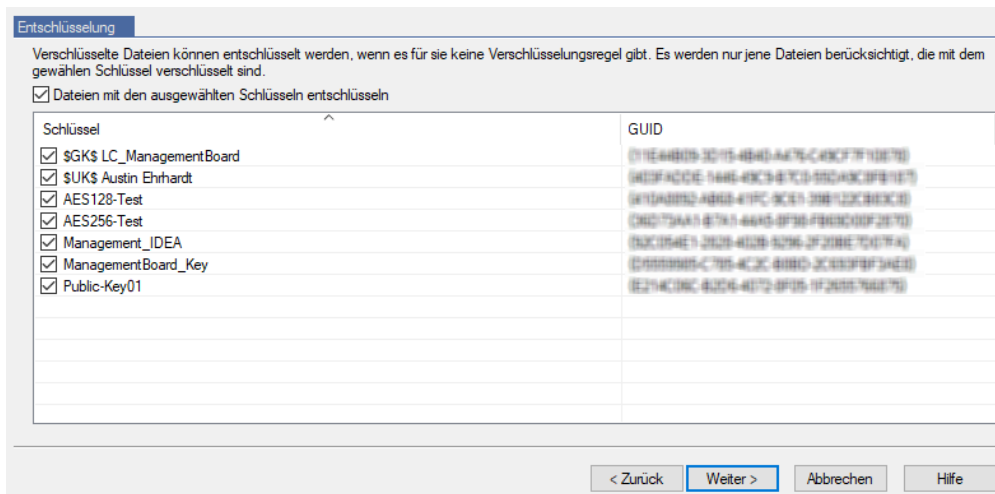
Entschlüsselung

Verschlüsselte Dateien können entschlüsselt werden, wenn es für sie keine Verschlüsselungsregel gibt. Es werden nur jene Dateien berücksichtigt, die mit dem gewählen Schlüssel verschlüsselt sind.

Dateien mit den ausgewählten Schlüsseln entschlüsseln

| Schlüssel | GUID |
|---|---|
| $GK$ LC_ManagementBoard | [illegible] |
| $UK$ Austin Ehrhardt | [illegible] |
| AES128-Test | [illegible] |
| AES256-Test | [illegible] |
| Management_IDEA | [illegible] |
| ManagementBoard_Key | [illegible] |
| Public-Key01 | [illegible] |

< Zurück
Weiter >
Abbrechen
Hilfe